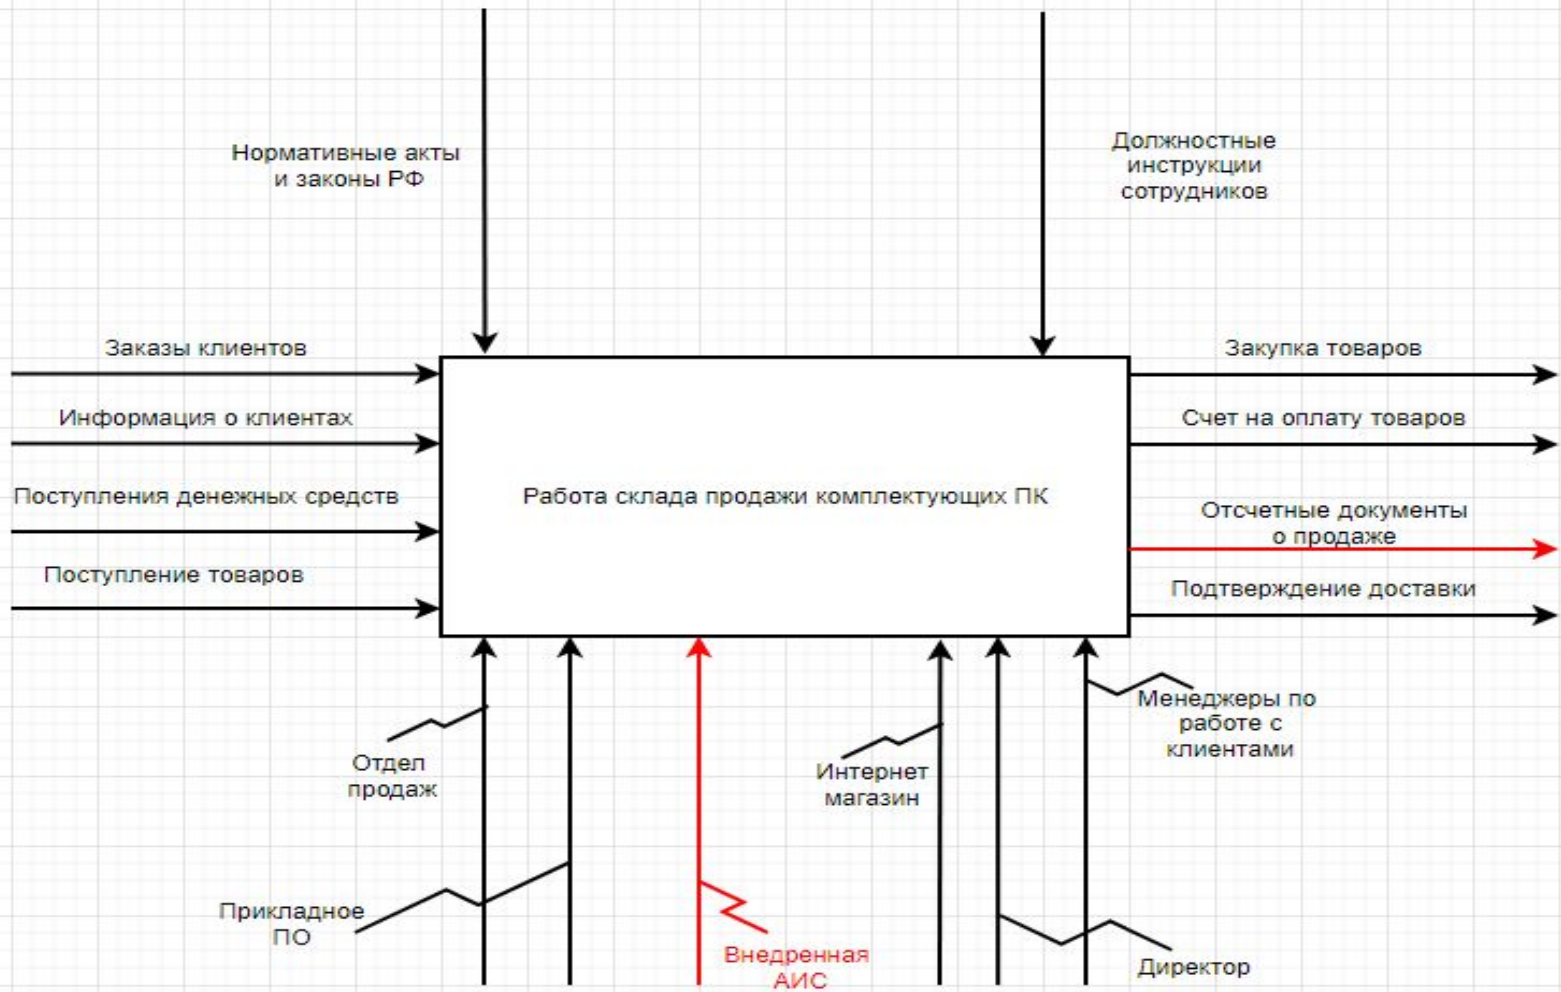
Нормативные акты и законы РФ

Должностные инструкции сотрудников

Заказы клиентов

Информация о клиентах

Поступления денежных средств

Поступление товаров

Работа склада продажи комплектующих ПК

Закупка товаров

Счет на оплату товаров

Отсчетные документы о продаже

Подтверждение доставки

Отдел продаж

Прикладное ПО

Внедренная АИС

Интернет магазин

Менеджеры по работе с клиентами

Директор